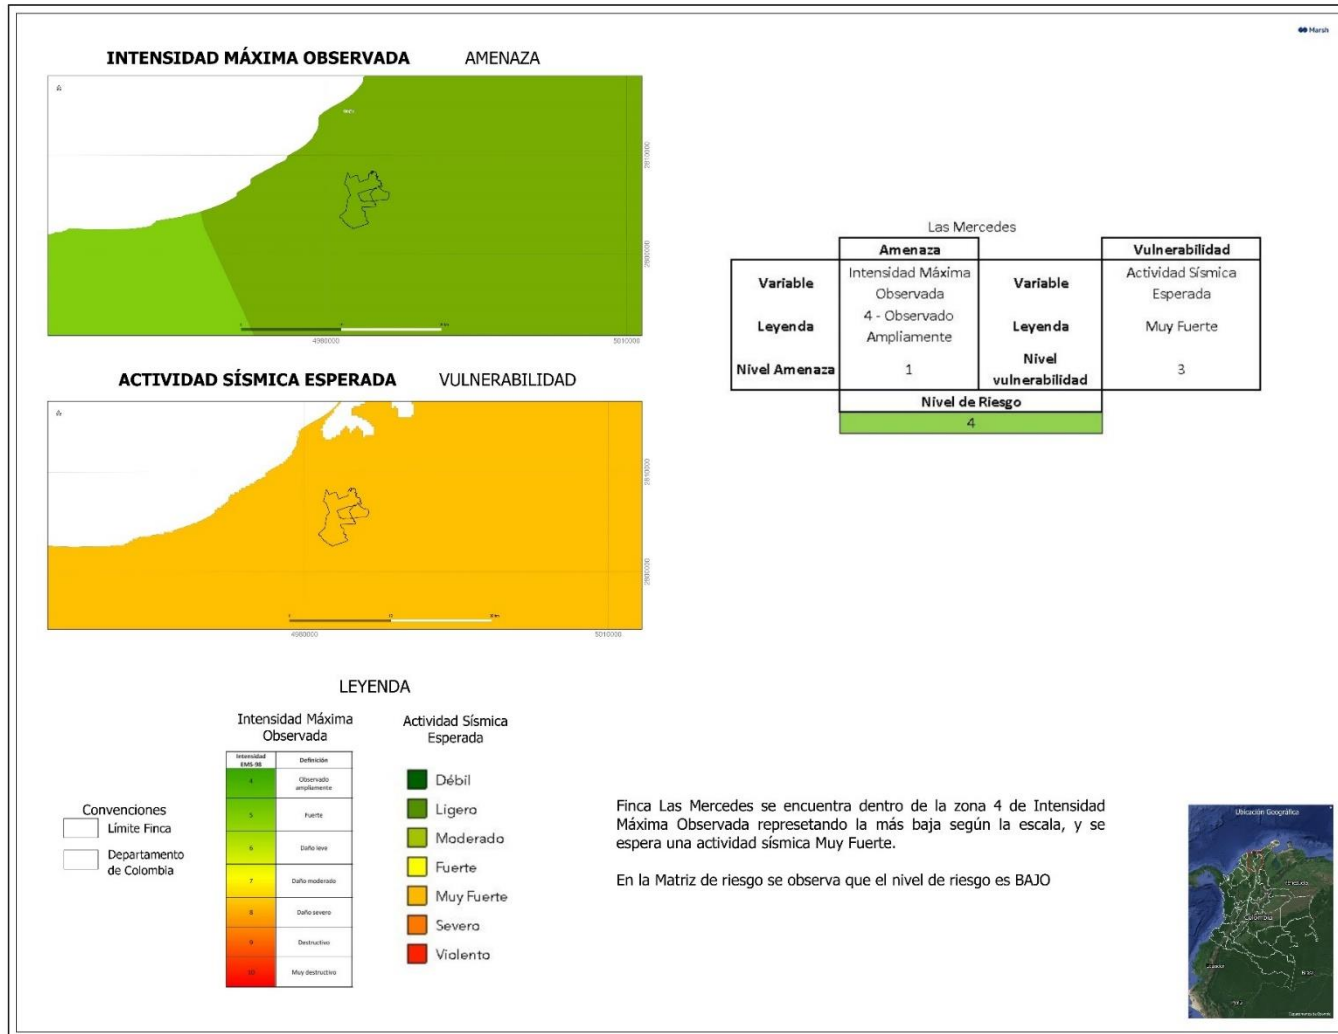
Marsh

INTENSIDAD MÁXIMA OBSERVADA AMENAZA

2810000
2800000
4980000
5010000

ACTIVIDAD SÍSMICA ESPERADA VULNERABILIDAD

2810000
2800000
4980000
5010000

Las Mercedes

| | Amenaza | | Vulnerabilidad |
|---|---|---|---|
| Variable | Intensidad Máxima Observada | Variable | Actividad Sísmica Esperada |
| Leyenda | 4 - Observado Ampliamente | Leyenda | Muy Fuerte |
| Nivel Amenaza | 1 | Nivel vulnerabilidad | 3 |
| | Nivel de Riesgo | | |
| | 4 | | |

LEYENDA

Intensidad Máxima Observada

| Intensidad EMS-98 | Definición |
|---|---|
| 4 | Observado ampliamente |
| 5 | Fuerte |
| 6 | Daño leve |
| 7 | Daño moderado |
| 8 | Daño severo |
| 9 | Destructivo |
| 10 | Muy destructivo |

Actividad Sísmica Esperada

Débil
Ligero
Moderado
Fuerte
Muy Fuerte
Severo
Violento

Convenciones
Límite Finca
Departamento de Colombia

Finca Las Mercedes se encuentra dentro de la zona 4 de Intensidad Máxima Observada represetando la más baja según la escala, y se espera una actividad sísmica Muy Fuerte.

En la Matriz de riesgo se observa que el nivel de riesgo es BAJO

Ubicación Geográfica